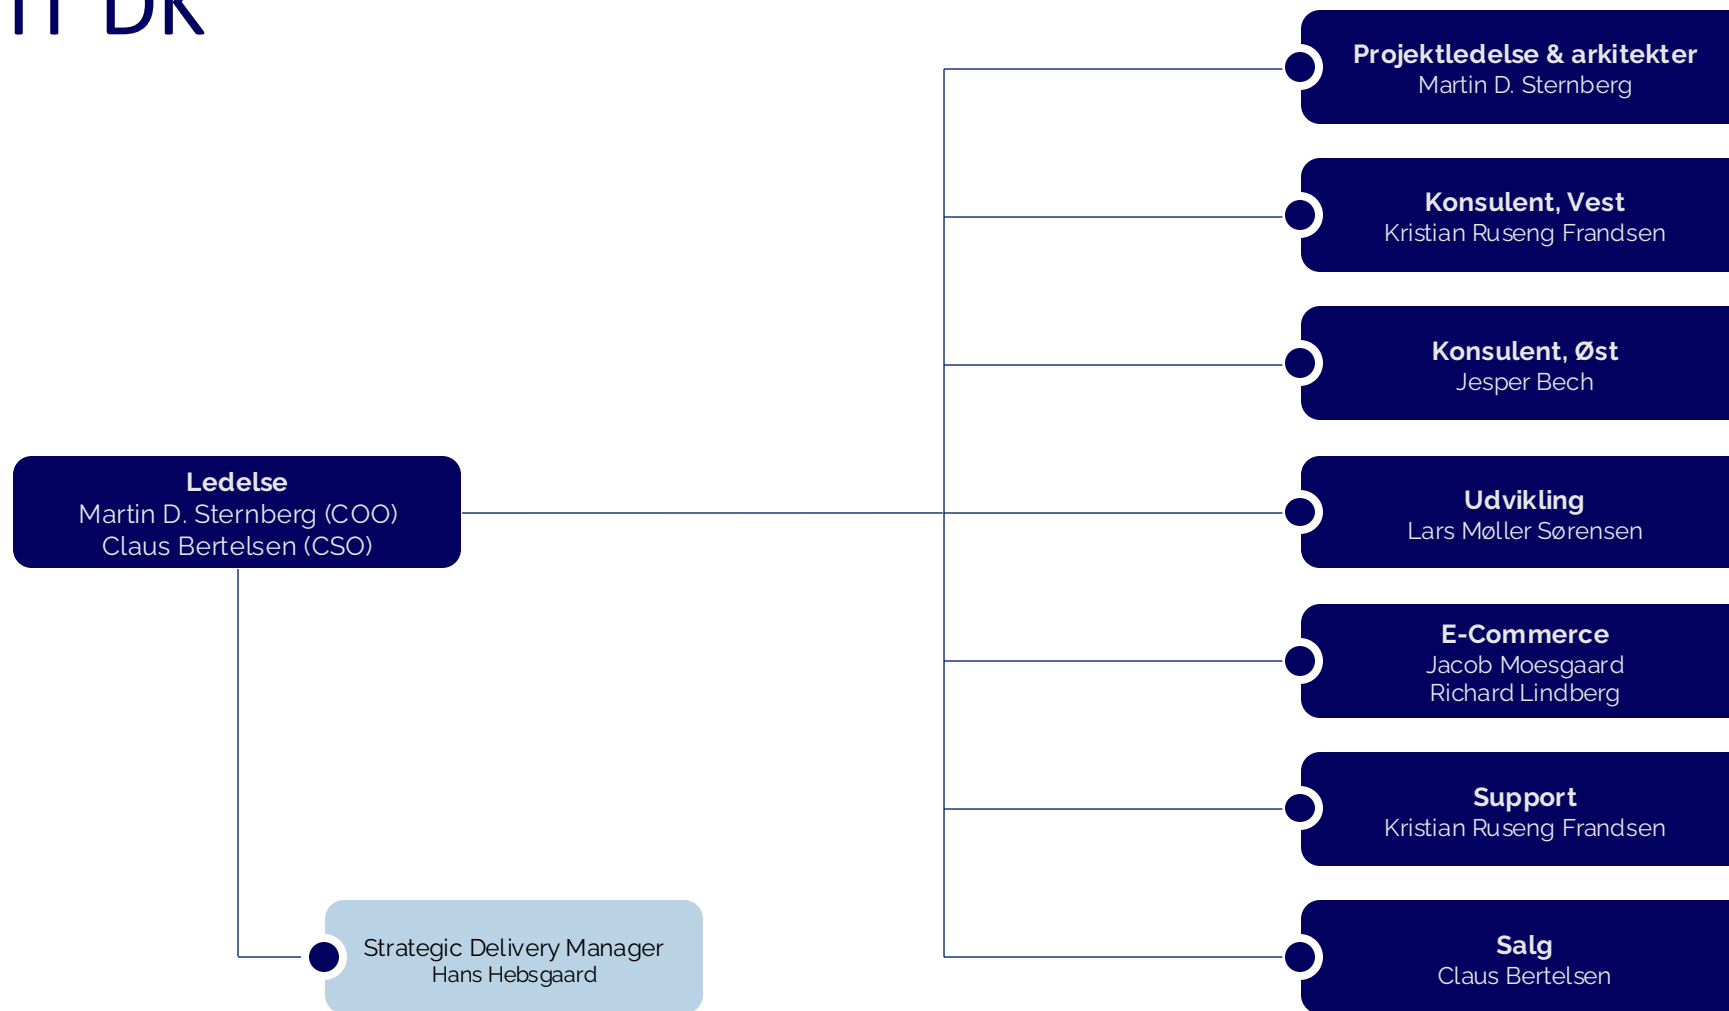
IT DK

Projektledelse & arkitekter
Martin D. Sternberg

Konsulent, Vest
Kristian Ruseng Frandsen

Konsulent, Øst
Jesper Bech

Ledelse
Martin D. Sternberg (COO)
Claus Bertelsen (CSO)

Udvikling
Lars Møller Sørensen

E-Commerce
Jacob Moesgaard
Richard Lindberg

Support
Kristian Ruseng Frandsen

Strategic Delivery Manager
Hans Hebsgaard

Salg
Claus Bertelsen